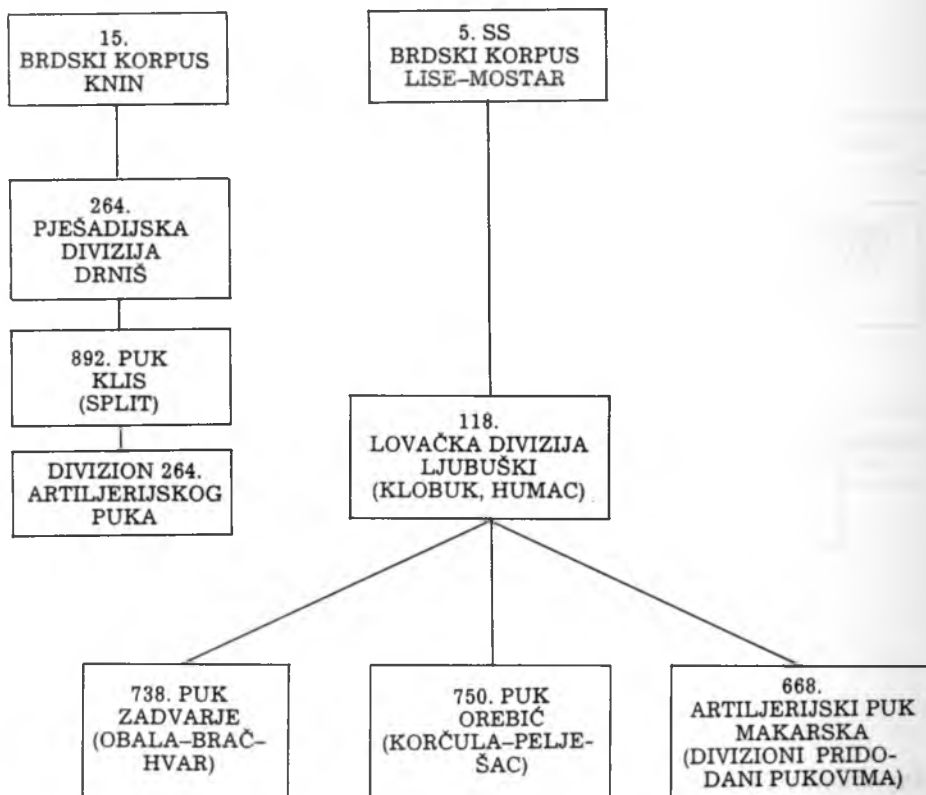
15.
BRDSKI KORPUS
KNIN

264.
PJEŠADIJSKA
DIVIZIJA
DRNIŠ

892. PUK
KLIS
(SPLIT)

DIVIZION 264.
ARTILJERIJSKOG
PUKA

5. SS
BRDSKI KORPUS
LISE–MOSTAR

118.
LOVAČKA DIVIZIJA
LJUBUŠKI
(KLOBUK, HUMAC)

738. PUK
ZADVARJE
(OBALA–BRAČ–HVAR)

750. PUK
OREBIĆ
(KORČULA–PELJEŠAC)

668.
ARTILJERIJSKI PUK
MAKARSKA
(DIVIZIONI PRIDODANI PUKOVIMA)